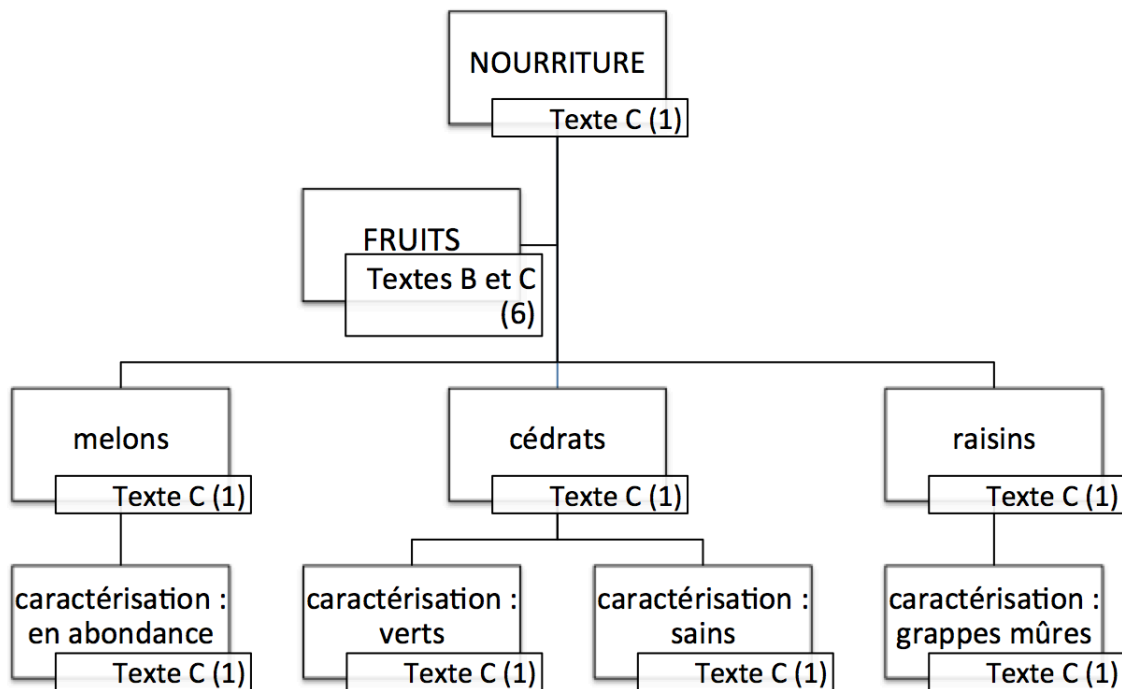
NOURRITURE
Texte C (1)

FRUITS
Textes B et C (6)

melons
Texte C (1)

cédrats
Texte C (1)

raisins
Texte C (1)

caractérisation : en abondance
Texte C (1)

caractérisation : verts
Texte C (1)

caractérisation : sains
Texte C (1)

caractérisation : grappes mûres
Texte C (1)